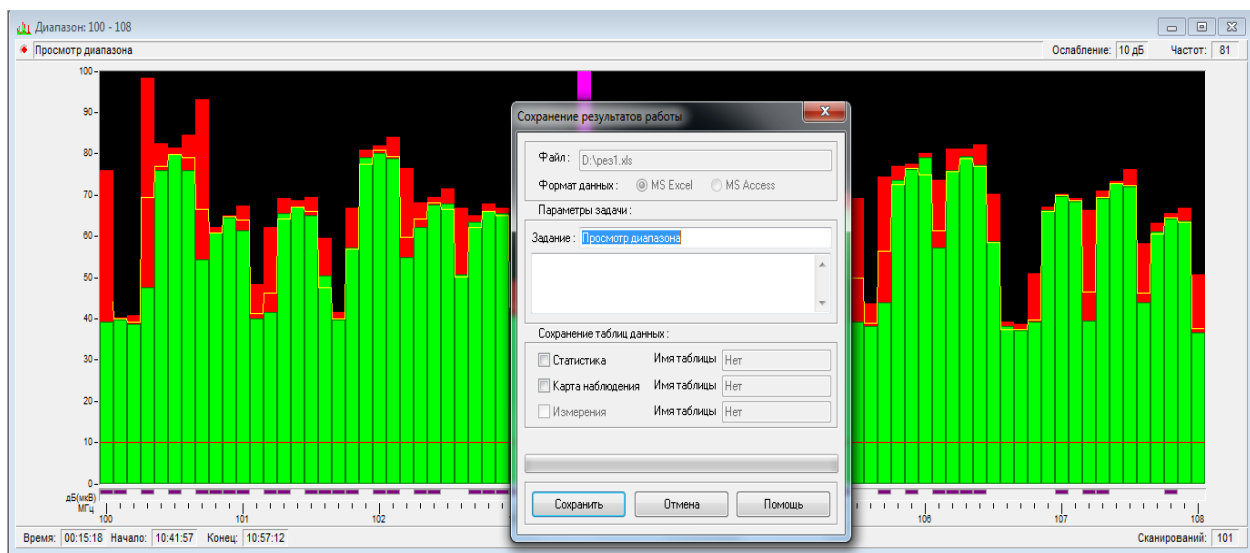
Диапазон: 100 - 108

Просмотр диапазона

Ослабление: 10 дБ

Частот: 81

100
90
80
70
60
50
40
30
20
10
0

дБ(мкВ)
МГц

100
101
102
106
107
108

Время: 00:15:18 Начало: 10:41:57 Конец: 10:57:12

Сканирований: 101

Сохранение результатов работы

Файл: D:\рез1.xls

Формат данных: MS Excel MS Access

Параметры задачи:

Задание: Просмотр диапазона

Сохранение таблиц данных:

Статистика Имя таблицы Нет

Карта наблюдения Имя таблицы Нет

Измерения Имя таблицы Нет

Сохранить Отмена Помощь